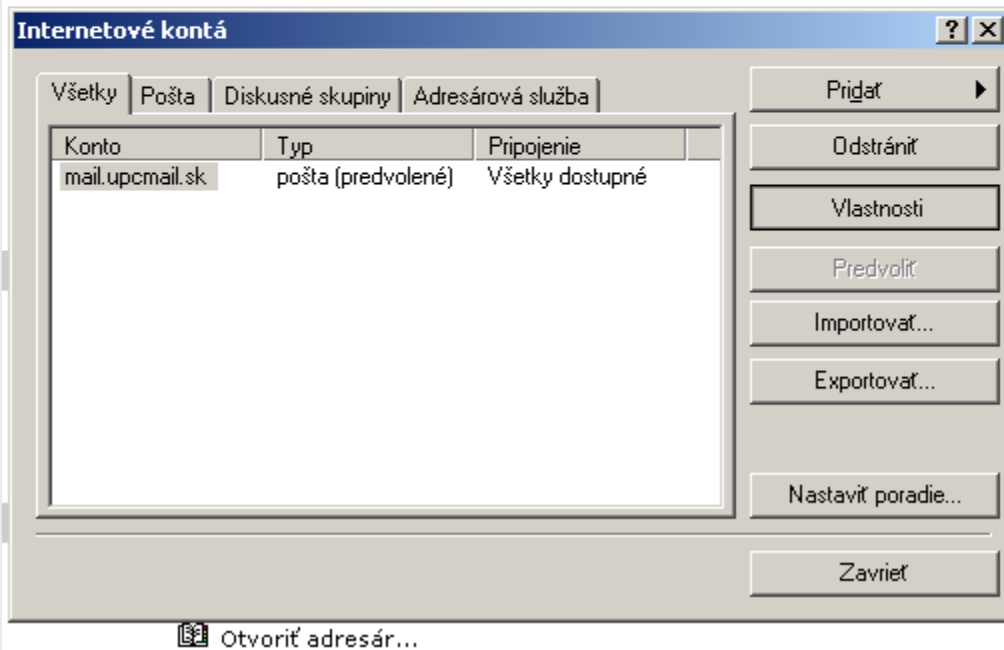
Internetové kontá

?

X

Všetky

Pošta

Diskusné skupiny

Adresárová služba

| Konto | Typ | Pripojenie |
|---|---|---|
| mail.upcmail.sk | pošta (predvolené) | Všetky dostupné |

Pridať

Odstrániť

Vlastnosti

Predvoliť

Importovať...

Exportovať...

Nastaviť poradie...

Zavrieť

Otvoriť adresár...